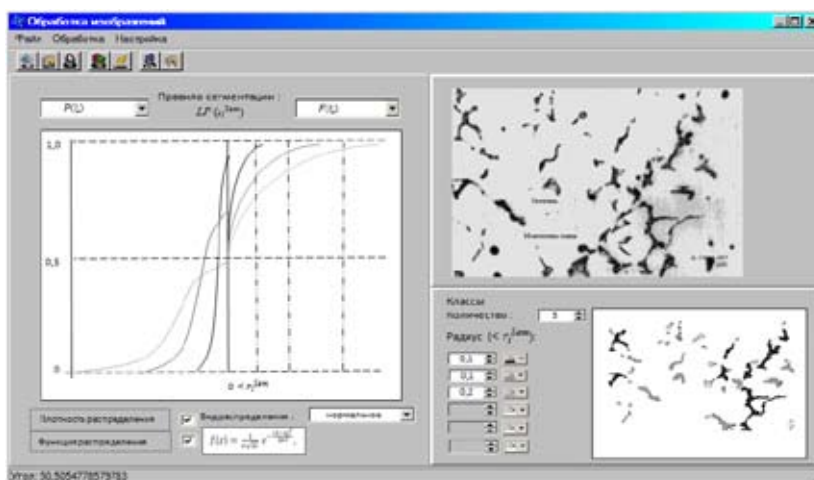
Обработка изображений
Файл Обработка Настройка

$F(\xi)$
Правило сегментации :
$\xi F(r_i^{1em})$
$F(\xi)$

1,0
0,5
0
$0 < r_i^{1em}$

Плотность распределения
Функция распределения
Вид распределения :
нормальное
$f(x) = \frac{1}{\sigma\sqrt{2\pi}} e^{-\frac{(x-\mu)^2}{2\sigma^2}}$

Классы
количество : 3
Радиус (< $r_i^{1em}$):
0,1
0,1
0,2

Угол: 50,5054778579783